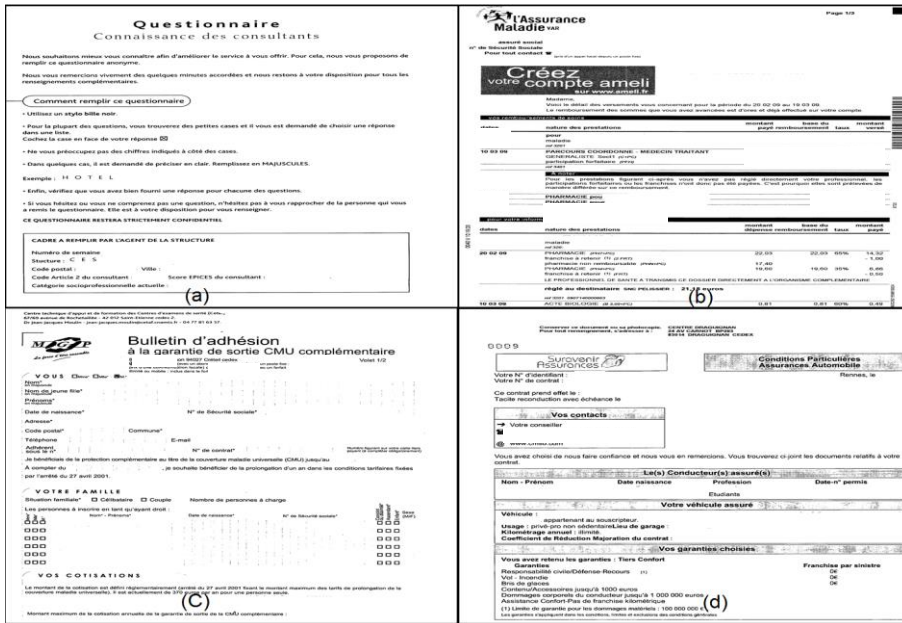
Questionnaire
Connaissance des consultants

Nous souhaitons mieux vous connaître afin d'améliorer le service à vous offrir. Pour cela, nous vous proposons de remplir ce questionnaire anonyme.

Nous vous remercions vivement des quelques minutes accordées et nous restons à votre disposition pour tous les renseignements complémentaires.

Comment remplir ce questionnaire

• Utilisez un stylo bille noir.

• Pour la plupart des questions, vous trouverez des petites cases et il vous est demandé de choisir une réponse dans une liste.
Cochez la case en face de votre réponse ☒

• Ne vous préoccupez pas des chiffres indiqués à côté des cases.

• Dans quelques cas, il est demandé de préciser en clair. Remplissez en MAJUSCULES.

Exemple : H O T E L

• Enfin, vérifiez que vous avez bien fourni une réponse pour chacune des questions.

• Si vous hésitez ou vous ne comprenez pas une question, n'hésitez pas à vous rapprocher de la personne qui vous a remis le questionnaire. Elle est à votre disposition pour vous renseigner.

CE QUESTIONNAIRE RESTERA STRICTEMENT CONFIDENTIEL

CADRE A REMPLIR PAR L'AGENT DE LA STRUCTURE
Numéro de semaine
Stucture : C E S
Code postal : Ville :
Code Article 2 du consultant : Score EPICES du consultant :
Catégorie socioprofessionnelle actuelle :

(a)

L'Assurance Maladie VAR
Page 1/3
assuré social
n° de Sécurité Sociale
Pour tout contact

Créez votre compte ameli
sur www.ameli.fr

Madame,
Vous le détail des versements vous concernant pour la période du 20 02 09 au 10 03 09
Le remboursement des sommes que vous avez avancées est d'ores et déjà effectué sur votre compte

| dates | nature des prestations | montant payé | base du remboursement | taux | montant versé |
|---|---|---|---|---|---|
| | pour maladie | | | | |
| 10 03 09 | FORFAIT PARCOURS COORDONNE : MEDECIN TRAITANT GENERALISTE | | | | |
| | participation forfaitaire | | | | |

Pour les prestations figurant ci-après vous n'avez pas réglé directement votre professionnel, les participations forfaitaires ou les franchises n'ont donc pas été payées. C'est pourquoi elles sont prélevées de manière différée sur ce remboursement.
PHARMACIE
PHARMACIE

| dates | nature des prestations | montant dépense | base du remboursement | taux | montant payé |
|---|---|---|---|---|---|
| | maladie | | | | |
| 20 02 09 | PHARMACIE | 22,03 | 22,03 | 65% | 14,32 |
| | franchise à retenir | | | | - 1,00 |
| | pharmacie non remboursable | 17,40 | | | |
| | PHARMACIE | 19,60 | 19,60 | 35% | 6,86 |
| | franchise à retenir | | | | - 0,50 |
| | LE PROFESSIONNEL DE SANTE A TRANSMIS CE DOSSIER DIRECTEMENT A L'ORGANISME COMPLEMENTAIRE | | | | |
| | réglé au destinataire SNC PELISSIER : 21,18 euros | | | | |
| 10 03 09 | ACTE BIOLOGIE | 0,81 | 0,81 | 60% | 0,49 |

(b)

Centre technique d'appui et de formation des Centres d'examens de santé (Cetaf)
Dr Jean-Jacques Moulin

MTRP
Bulletin d'adhésion
à la garantie de sortie CMU complémentaire
Volet 1/2

VOUS
Nom*
Nom de jeune fille*
Prénoms*
Date de naissance* N° de Sécurité sociale*
Adresse*
Code postal* Commune*
Téléphone E-mail
Adhérent sous le n° N° de contrat*
Je bénéficie de la protection complémentaire au titre de la couverture maladie universelle (CMU) jusqu'au
A compter du , je souhaite bénéficier de la prolongation d'un an dans les conditions tarifaires fixées par l'arrêté du 27 avril 2001.

VOTRE FAMILLE
Situation familiale* ☐ Célibataire ☐ Couple Nombre de personnes à charge
Les personnes à inscrire en tant qu'ayant droit :
Nom* - Prénoms* Date de naissance* N° de Sécurité sociale*

VOS COTISATIONS
Le montant de la cotisation est défini réglementairement (arrêté du 27 avril 2001 fixant le montant maximum des tarifs de prolongation de la couverture maladie universelle). Il est actuellement de 370 euros par an pour une personne seule.

Montant maximum de la cotisation annuelle de la garantie de sortie de la CMU complémentaire :

(c)

Conservez ce document ou sa photocopie. Pour tout renseignement, s'adresser à : CENTRE DRAGUIGNAN
83300 DRAGUIGNAN CEDEX

0009

Survivant Assurances
Conditions Particulières
Assurances Automobile
Votre N° d'identifiant Rennes, le
Votre N° de contrat :

Ce contrat prend effet le :
Tacite reconduction avec échéance le

Vos contacts
Votre conseiller
www.

Vous avez choisi de nous faire confiance et nous vous en remercions. Vous trouverez ci-joint les documents relatifs à votre contrat.

Le(s) Conducteur(s) assuré(s)
Nom - Prénom Date naissance Profession Date-n° permis
Etudiante

Votre véhicule assuré
Véhicule :
appartenant au souscripteur.
Usage : privé-pro non sédentaire Lieu de garage :
Kilométrage annuel : illimité.
Coefficient de Réduction Majoration du contrat :

Vos garanties choisies
Vous avez retenu les garanties : Tiers Confort
Garanties Franchise par sinistre
Responsabilité civile/Défense-Recours (1) 0€
Vol - Incendie 0€
Bris de glaces 0€
Contenu/Accessoires jusqu'à 1000 euros
Dommages corporels du conducteur jusqu'à 1 000 000 euros
Assistance Confort Pas de franchise kilométrique
(1) Limite de garantie pour les dommages matériels : 100 000 000 €

(d)